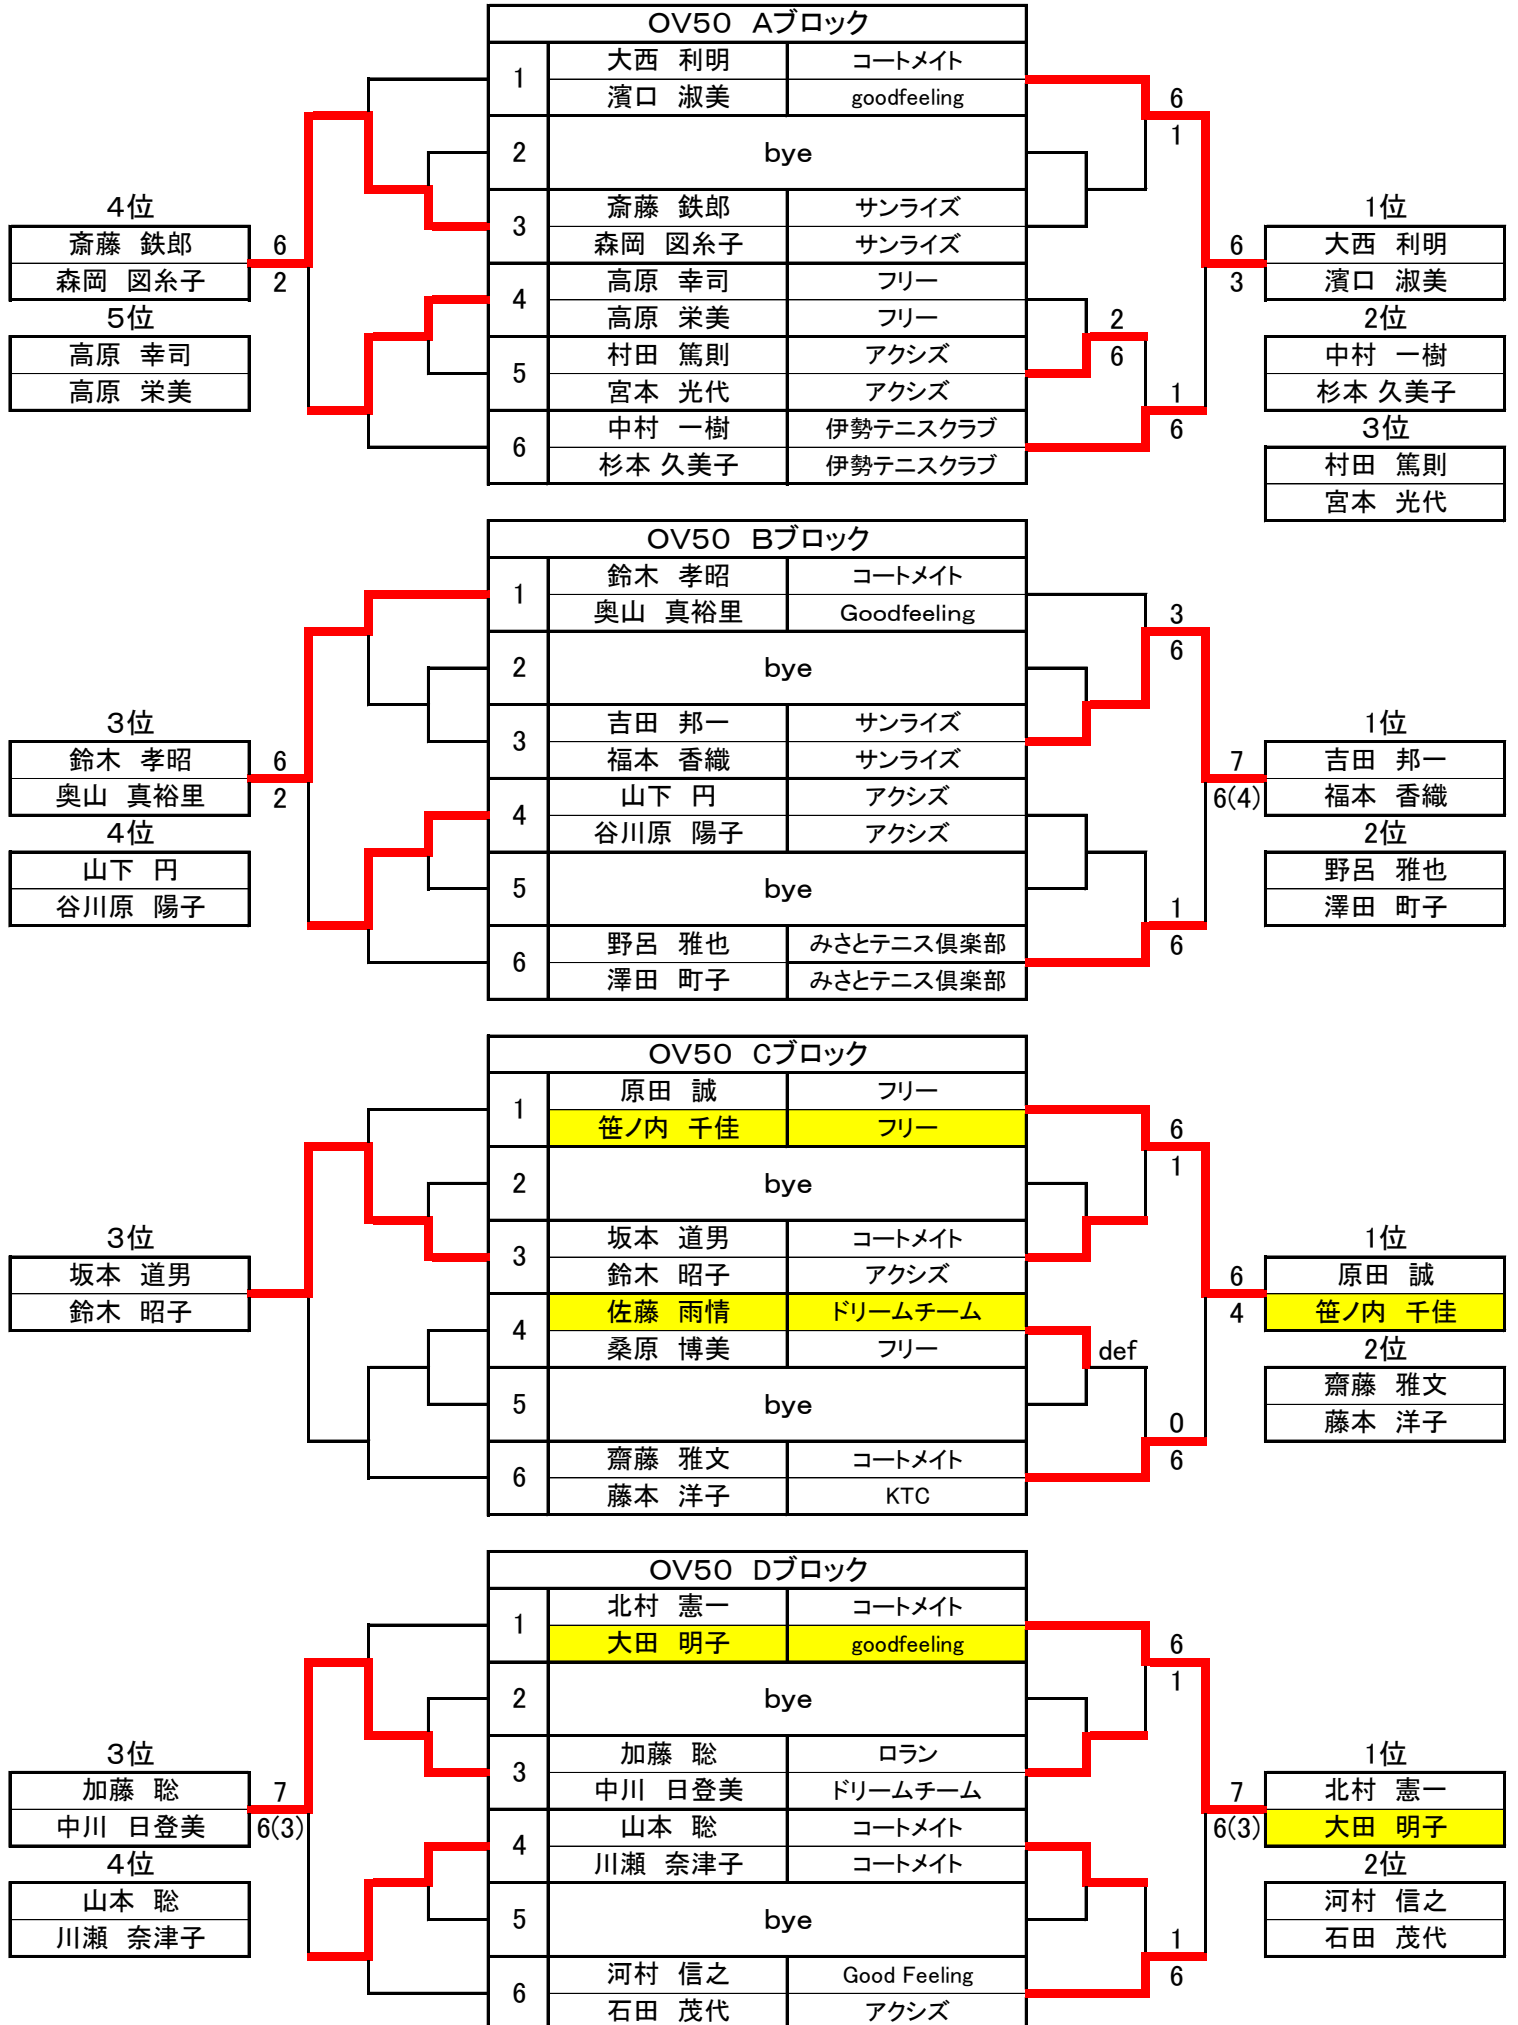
OV50 Aブロック

| | | |
|---|---|---|
| 1 | 大西 利明 | コートメイト |
| | 濱口 淑美 | goodfeeling |
| 2 | bye | |
| 3 | 斎藤 鉄郎 | サンライズ |
| | 森岡 図糸子 | サンライズ |
| 4 | 高原 幸司 | フリー |
| | 高原 栄美 | フリー |
| 5 | 村田 篤則 | アクシズ |
| | 宮本 光代 | アクシズ |
| 6 | 中村 一樹 | 伊勢テニスクラブ |
| | 杉本 久美子 | 伊勢テニスクラブ |

6 1 6 3 2 6 1 6 6 2

4位
斎藤 鉄郎
森岡 図糸子
5位
高原 幸司
高原 栄美

1位
大西 利明
濱口 淑美
2位
中村 一樹
杉本 久美子
3位
村田 篤則
宮本 光代

OV50 Bブロック

| | | |
|---|---|---|
| 1 | 鈴木 孝昭 | コートメイト |
| | 奥山 真裕里 | Goodfeeling |
| 2 | bye | |
| 3 | 吉田 邦一 | サンライズ |
| | 福本 香織 | サンライズ |
| 4 | 山下 円 | アクシズ |
| | 谷川原 陽子 | アクシズ |
| 5 | bye | |
| 6 | 野呂 雅也 | みさとテニス倶楽部 |
| | 澤田 町子 | みさとテニス倶楽部 |

3 6 7 6(4) 1 6 6 2

3位
鈴木 孝昭
奥山 真裕里
4位
山下 円
谷川原 陽子

1位
吉田 邦一
福本 香織
2位
野呂 雅也
澤田 町子

OV50 Cブロック

| | | |
|---|---|---|
| 1 | 原田 誠 | フリー |
| | 笹ノ内 千佳 | フリー |
| 2 | bye | |
| 3 | 坂本 道男 | コートメイト |
| | 鈴木 昭子 | アクシズ |
| 4 | 佐藤 雨情 | ドリームチーム |
| | 桑原 博美 | フリー |
| 5 | bye | |
| 6 | 齋藤 雅文 | コートメイト |
| | 藤本 洋子 | KTC |

6 1 6 4 def 0 6

3位
坂本 道男
鈴木 昭子

1位
原田 誠
笹ノ内 千佳
2位
齋藤 雅文
藤本 洋子

OV50 Dブロック

| | | |
|---|---|---|
| 1 | 北村 憲一 | コートメイト |
| | 大田 明子 | goodfeeling |
| 2 | bye | |
| 3 | 加藤 聡 | ロラン |
| | 中川 日登美 | ドリームチーム |
| 4 | 山本 聡 | コートメイト |
| | 川瀬 奈津子 | コートメイト |
| 5 | bye | |
| 6 | 河村 信之 | Good Feeling |
| | 石田 茂代 | アクシズ |

6 1 7 6(3) 1 6 7 6(3)

3位
加藤 聡
中川 日登美
4位
山本 聡
川瀬 奈津子

1位
北村 憲一
大田 明子
2位
河村 信之
石田 茂代